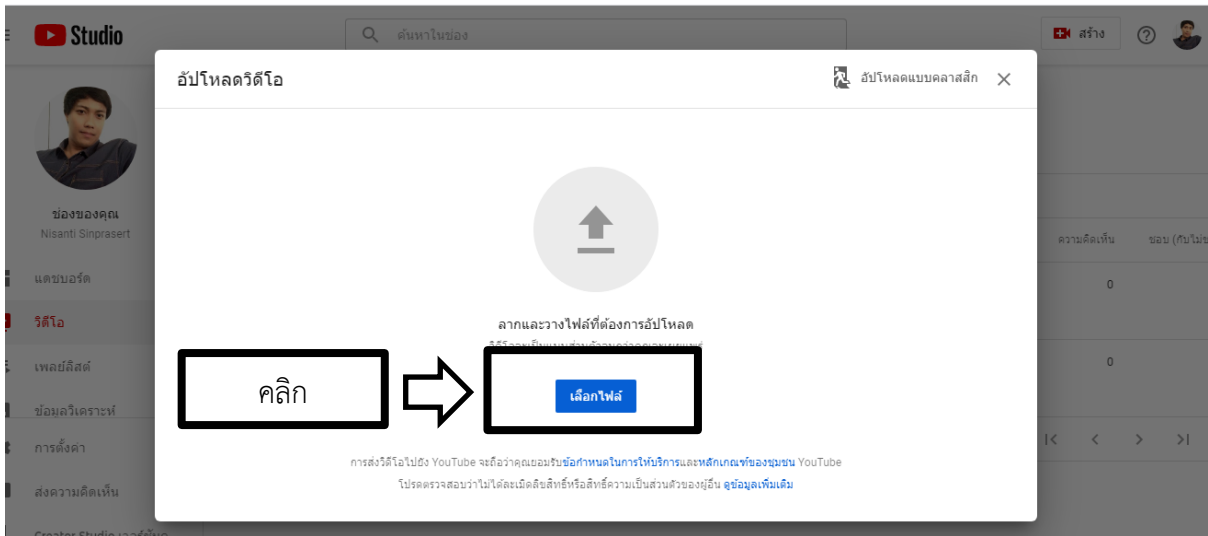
Studio

ค้นหาในช่อง

สร้าง

ช่องของคุณ
Nisanti Sinprasert

แดชบอร์ด
วิดีโอ
เพลย์ลิสต์
ข้อมูลวิเคราะห์
การตั้งค่า
ส่งความคิดเห็น
Creator Studio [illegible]

ความคิดเห็น
ชอบ (กับไม่ชอบ)
0
0

อัปโหลดวิดีโอ

อัปโหลดแบบคลาสสิก

ลากและวางไฟล์ที่ต้องการอัปโหลด
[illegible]

คลิก

เลือกไฟล์

การส่งวิดีโอไปยัง YouTube จะถือว่าคุณยอมรับข้อกำหนดในการให้บริการและหลักเกณฑ์ของชุมชน YouTube
โปรดตรวจสอบว่าไม่ได้ละเมิดลิขสิทธิ์หรือสิทธิ์ความเป็นส่วนตัวของผู้อื่น ดูข้อมูลเพิ่มเติม